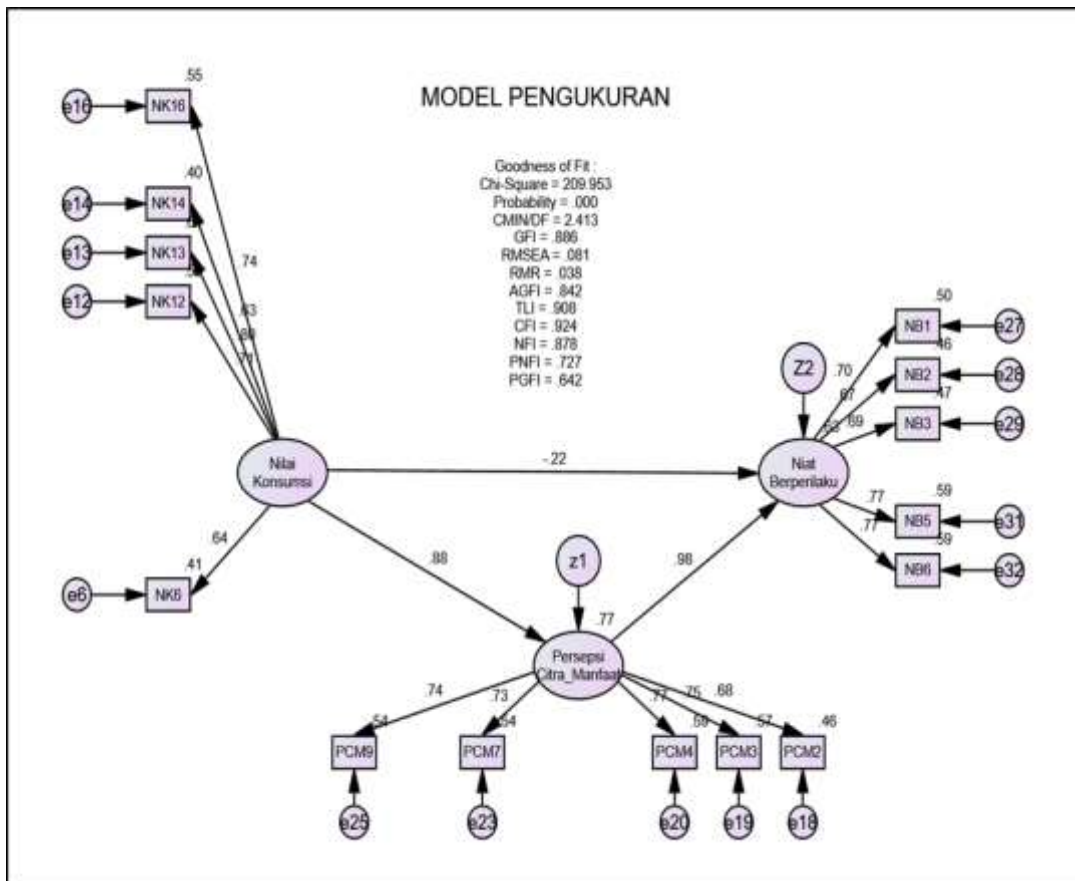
MODEL PENGUKURAN

Goodness of Fit :
Chi-Square = 209.953
Probability = .000
CMIN/DF = 2.413
GFI = .886
RMSEA = .081
RMR = .038
AGFI = .842
TLI = .908
CFI = .924
NFI = .878
PNFI = .727
PGFI = .642

e16
NK16
.55
e14
NK14
.40
e13
NK13
e12
NK12
.74
.63
.69
.79
Nilai Konsumsi
.64
.41
e6
NK6
-.22
.88
z1
.77
Persepsi Citra_Manfaat
.98
Z2
Niat Berperilaku
.50
NB1
e27
.70
.46
NB2
e28
.67
.47
NB3
e29
.69
.53
.77
.59
NB5
e31
.77
.59
NB6
e32
.74
.54
PCM9
e25
.73
.54
PCM7
e23
.77
PCM4
e20
.75
.59
PCM3
e19
.68
.57
PCM2
.46
e18